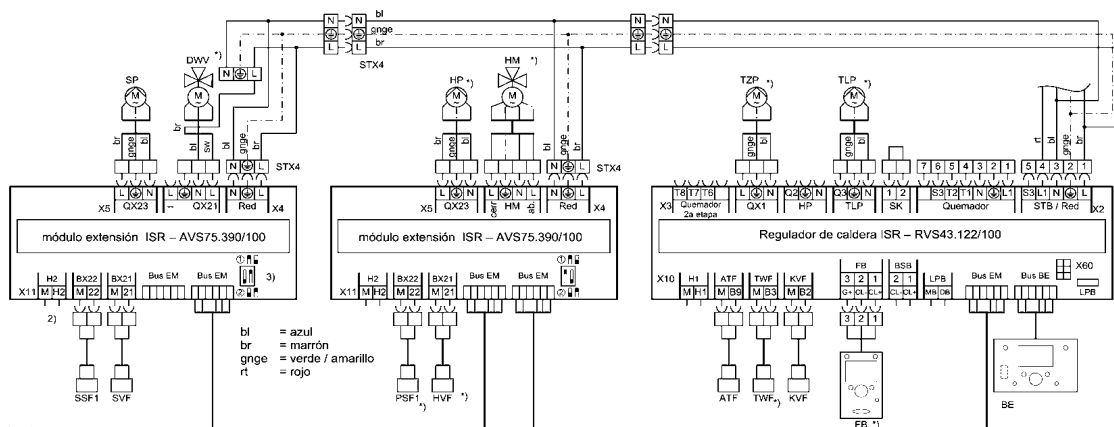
N
L
bl
gnge
br
N
L
STX4
DWV *)
N L
SP
br gnge bl
bl sw
br
gnge
br
N L
STX4
L N
X5 QX23
L N L
QX21
N L
Red X4
módulo extensión ISR – AVS75.390/100
X11 M H2
H2
BX22 M 22
BX21 M 21
Bus EM
Bus EM
① ② 3)
2)
SSF1
SVF
bl = azul
br = marrón
gnge = verde / amarillo
rt = rojo
HP *)
HM *)
br gnge bl
bl
br
N L
STX4
X5 QX23
L N
cerr HM ab
N L
Red X4
módulo extensión ISR – AVS75.390/100
X11 M H2
H2
BX22 M 22
BX21 M 21
Bus EM
Bus EM
① ②
PSF1 *)
HVF *)
TZP *)
TLP *)
gnge bl
gnge bl
rt bl gnge br
X3 T8 T7 T6
Quemador 2a etapa
L N
QX1
Q2 N
HP
Q3 N
TLP
1 2
SK
7 6 5 4 3 2 1
S3 T2 T1 N L1
Quemador
5 4 3 2 1
S3 L1 N L
STB / Red X2
Regulador de caldera ISR – RVS43.122/100
X10 H1 M H1
ATF M B9
TWF M B3
KVF M B2
FB 3 2 1
G+ CL- CL+
BSB 2 1
CL- CL+
LPB MB DB
Bus EM
Bus BE
X60
LPB
3 2 1
ATF
TWF *)
KVF
FB *)
BE